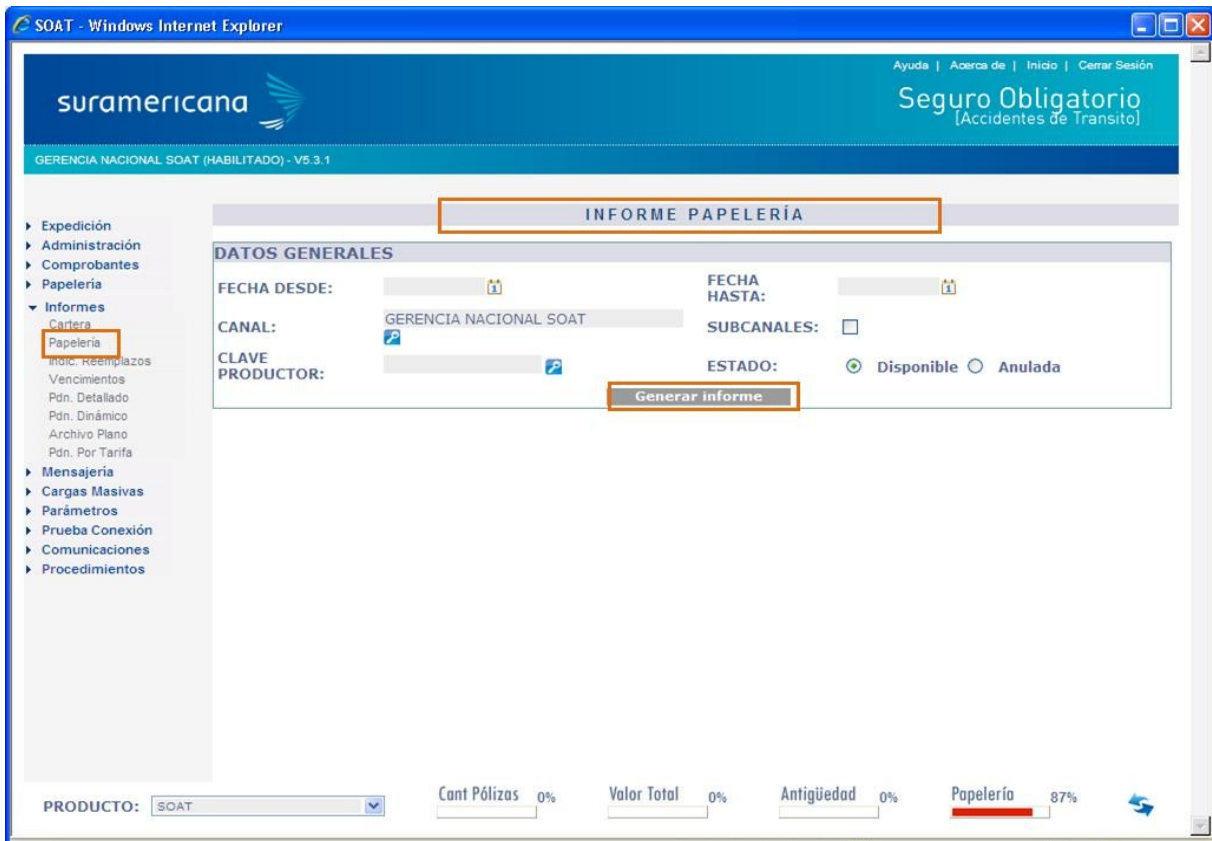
SOAT - Windows Internet Explorer

suramericana

Ayuda | Acerca de | Inicio | Cerrar Sesión

Seguro Obligatorio
[Accidentes de Transito]

GERENCIA NACIONAL SOAT (HABILITADO) - V5.3.1

Expedición
Administración
Comprobantes
Papelería
Informes
Cartera
Papelería
Indic. Reemplazos
Vencimientos
Pdn. Detallado
Pdn. Dinámico
Archivo Plano
Pdn. Por Tarifa
Mensajería
Cargas Masivas
Parámetros
Prueba Conexión
Comunicaciones
Procedimientos

INFORME PAPELERÍA

DATOS GENERALES

FECHA DESDE:

FECHA HASTA:

CANAL: GERENCIA NACIONAL SOAT

SUBCANALES:

CLAVE PRODUCTOR:

ESTADO: Disponible Anulada

Generar informe

PRODUCTO: SOAT

Cant Pólizas 0%

Valor Total 0%

Antigüedad 0%

Papelería 87%